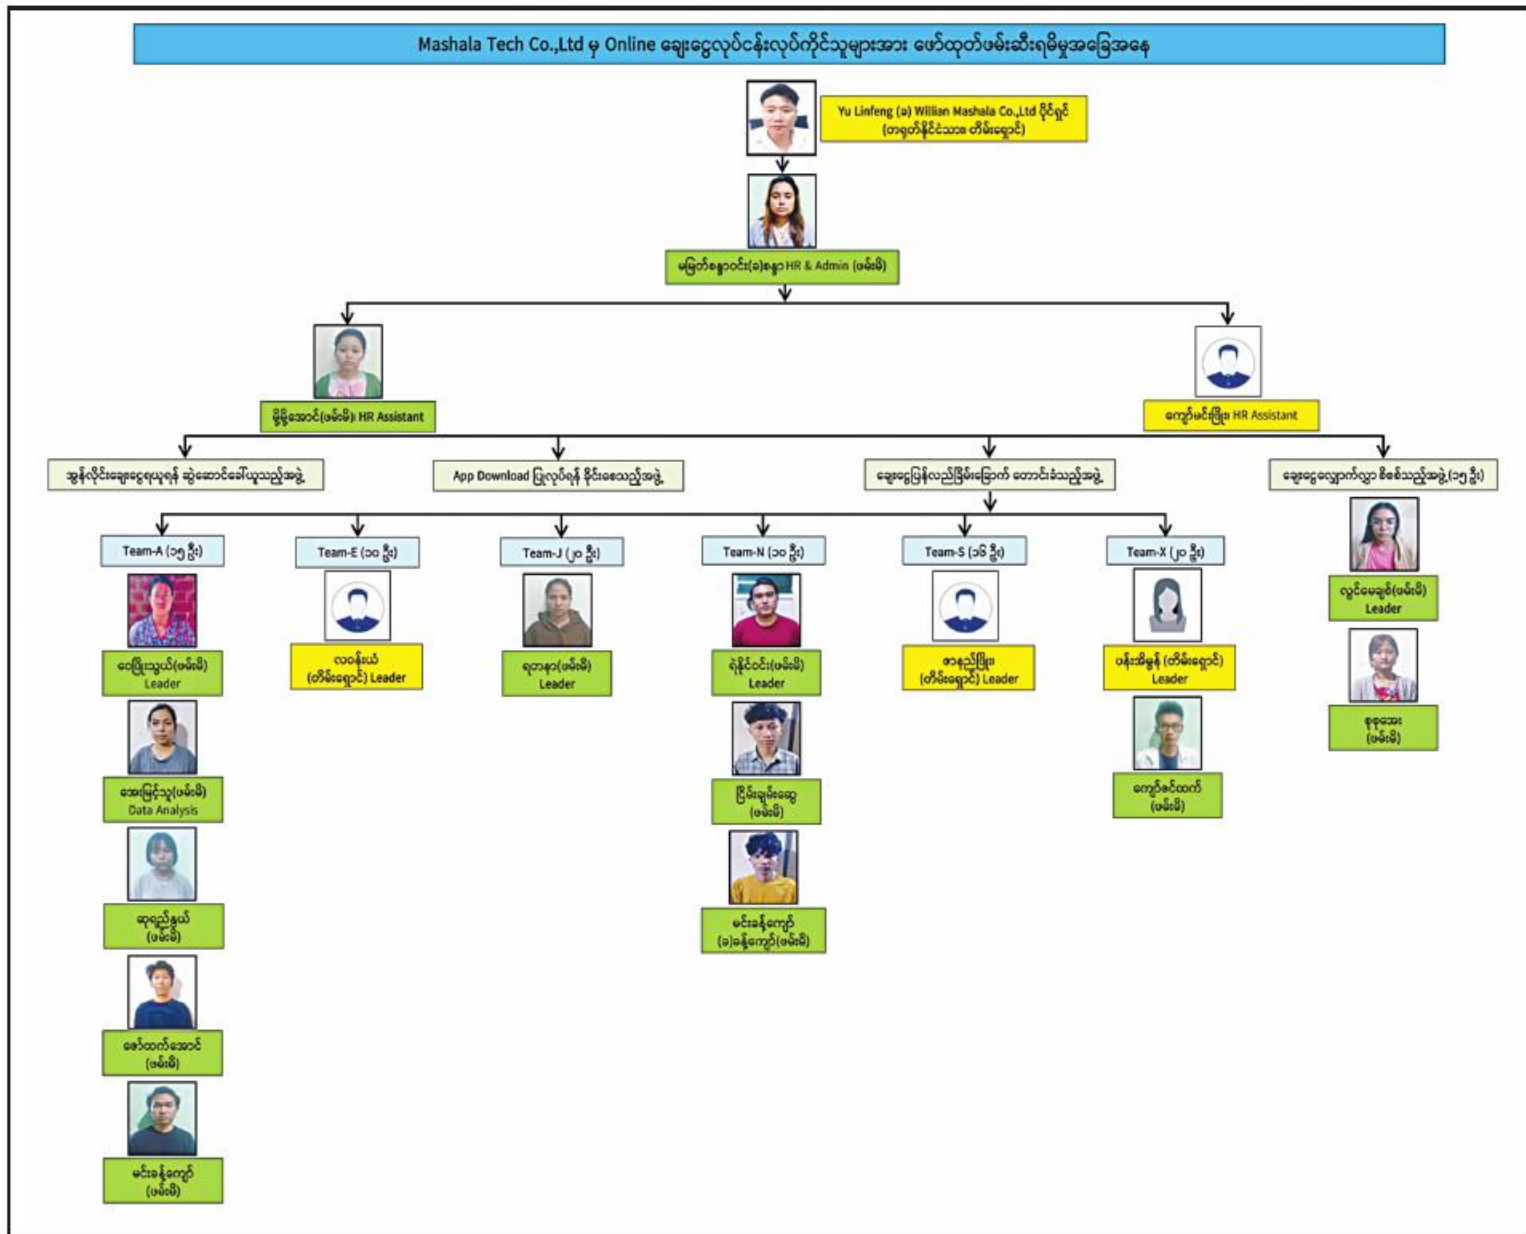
Mashala Tech Co.,Ltd မှ Online ချေးငွေလုပ်ငန်းလုပ်ကိုင်သူများအား ဖော်ထုတ်ဖမ်းဆီးရမိမှုအခြေအနေ

Yu Linfeng (ခ) Willian Mashala Co.,Ltd ပိုင်ရှင် (တရုတ်နိုင်ငံသား တိမ်းရှောင်)

မမြတ်စန္ဒာဝင်း(ခ)စန္ဒာ HR & Admin (ဖမ်းမိ)

မြို့မြို့အောင်(ဖမ်းမိ) HR Assistant

ကျော်မင်းဖြိုး HR Assistant

အွန်လိုင်းချေးငွေရယူရန် ဆွဲဆောင်ခေါ်ယူသည့်အဖွဲ့

App Download ပြုလုပ်ရန် နိုင်းစေသည့်အဖွဲ့

ချေးငွေပြန်လည်ဖြစ်မြောက် တောင်းခံသည့်အဖွဲ့

ချေးငွေလျှောက်လွှာ စိစစ်သည့်အဖွဲ့(၁၅ ဦး)

Team-A (၁၅ ဦး)

ဝေဖြိုးသွယ်(ဖမ်းမိ) Leader

အေးမြင့်သူ(ဖမ်းမိ) Data Analysis

ဆုရည်နွယ် (ဖမ်းမိ)

ဇော်ထက်အောင် (ဖမ်းမိ)

မင်းခန့်ကျော် (ဖမ်းမိ)

Team-E (၁၀ ဦး)

လဝန်းယံ (တိမ်းရှောင်) Leader

Team-J (၂၀ ဦး)

ရဲကနာ(ဖမ်းမိ) Leader

Team-N (၁၀ ဦး)

ရဲနိုင်ဝင်း(ဖမ်းမိ) Leader

ငြိမ်းချမ်းဆွေ (ဖမ်းမိ)

မင်းခန့်ကျော် (ခ)ခန့်ကျော်(ဖမ်းမိ)

Team-S (၁၆ ဦး)

ဇာနည်ဖြိုး (တိမ်းရှောင်) Leader

Team-X (၂၀ ဦး)

ဝန်းအိမွန် (တိမ်းရှောင်) Leader

ကျော်ဇင်ထက် (ဖမ်းမိ)

လွင်မေချစ်(ဖမ်းမိ) Leader

စုစုအေး (ဖမ်းမိ)